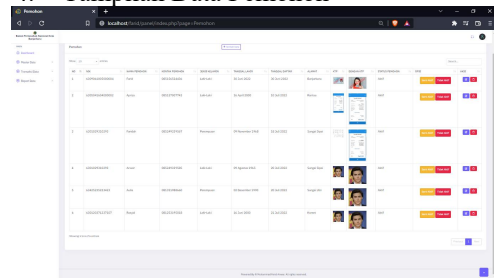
Tampilan Data Pemohon

Pemohon

localhost/fianz/panel/index.php?page=Pemohon

Pemohon

Show 10 entries

Search:

| NO | NIK | NAMA PEMOHON | NOMOR PEMOHON | JENIS KELAMIN | TANGGAL LAHIR | TANGGAL DAFTAR | ALAMAT | KTP | SWAFOTO KTP | STATUS PEMOHON | AKSI | AKSI |
|---|---|---|---|---|---|---|---|---|---|---|---|---|
| 1 | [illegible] | Fahri | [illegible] | Laki-Laki | 21 Juli 2022 | 20 Juli 2022 | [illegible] | | | Valid | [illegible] | |
| 2 | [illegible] | Aprisa | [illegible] | Laki-Laki | 16 Juni 2008 | 20 Juli 2022 | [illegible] | | | Valid | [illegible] | |
| 3 | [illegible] | Pahlah | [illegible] | Perempuan | 09 November 1998 | 20 Juli 2022 | Sungai Gaai | | | Valid | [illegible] | |
| 4 | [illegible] | Ansel | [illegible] | Laki-Laki | 09 Agustus 2012 | 20 Juli 2022 | Sungai Gaai | | | Valid | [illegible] | |
| 5 | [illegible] | Aulia | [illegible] | Perempuan | 09 November 1998 | 20 Juli 2022 | Sungai Gaai | | | Valid | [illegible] | |
| 6 | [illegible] | Rosyid | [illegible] | Laki-Laki | 12 Juni 2022 | 20 Juli 2022 | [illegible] | | | Valid | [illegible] | |

Showing 1 to 6 of 6 entries

Previous 1 Next